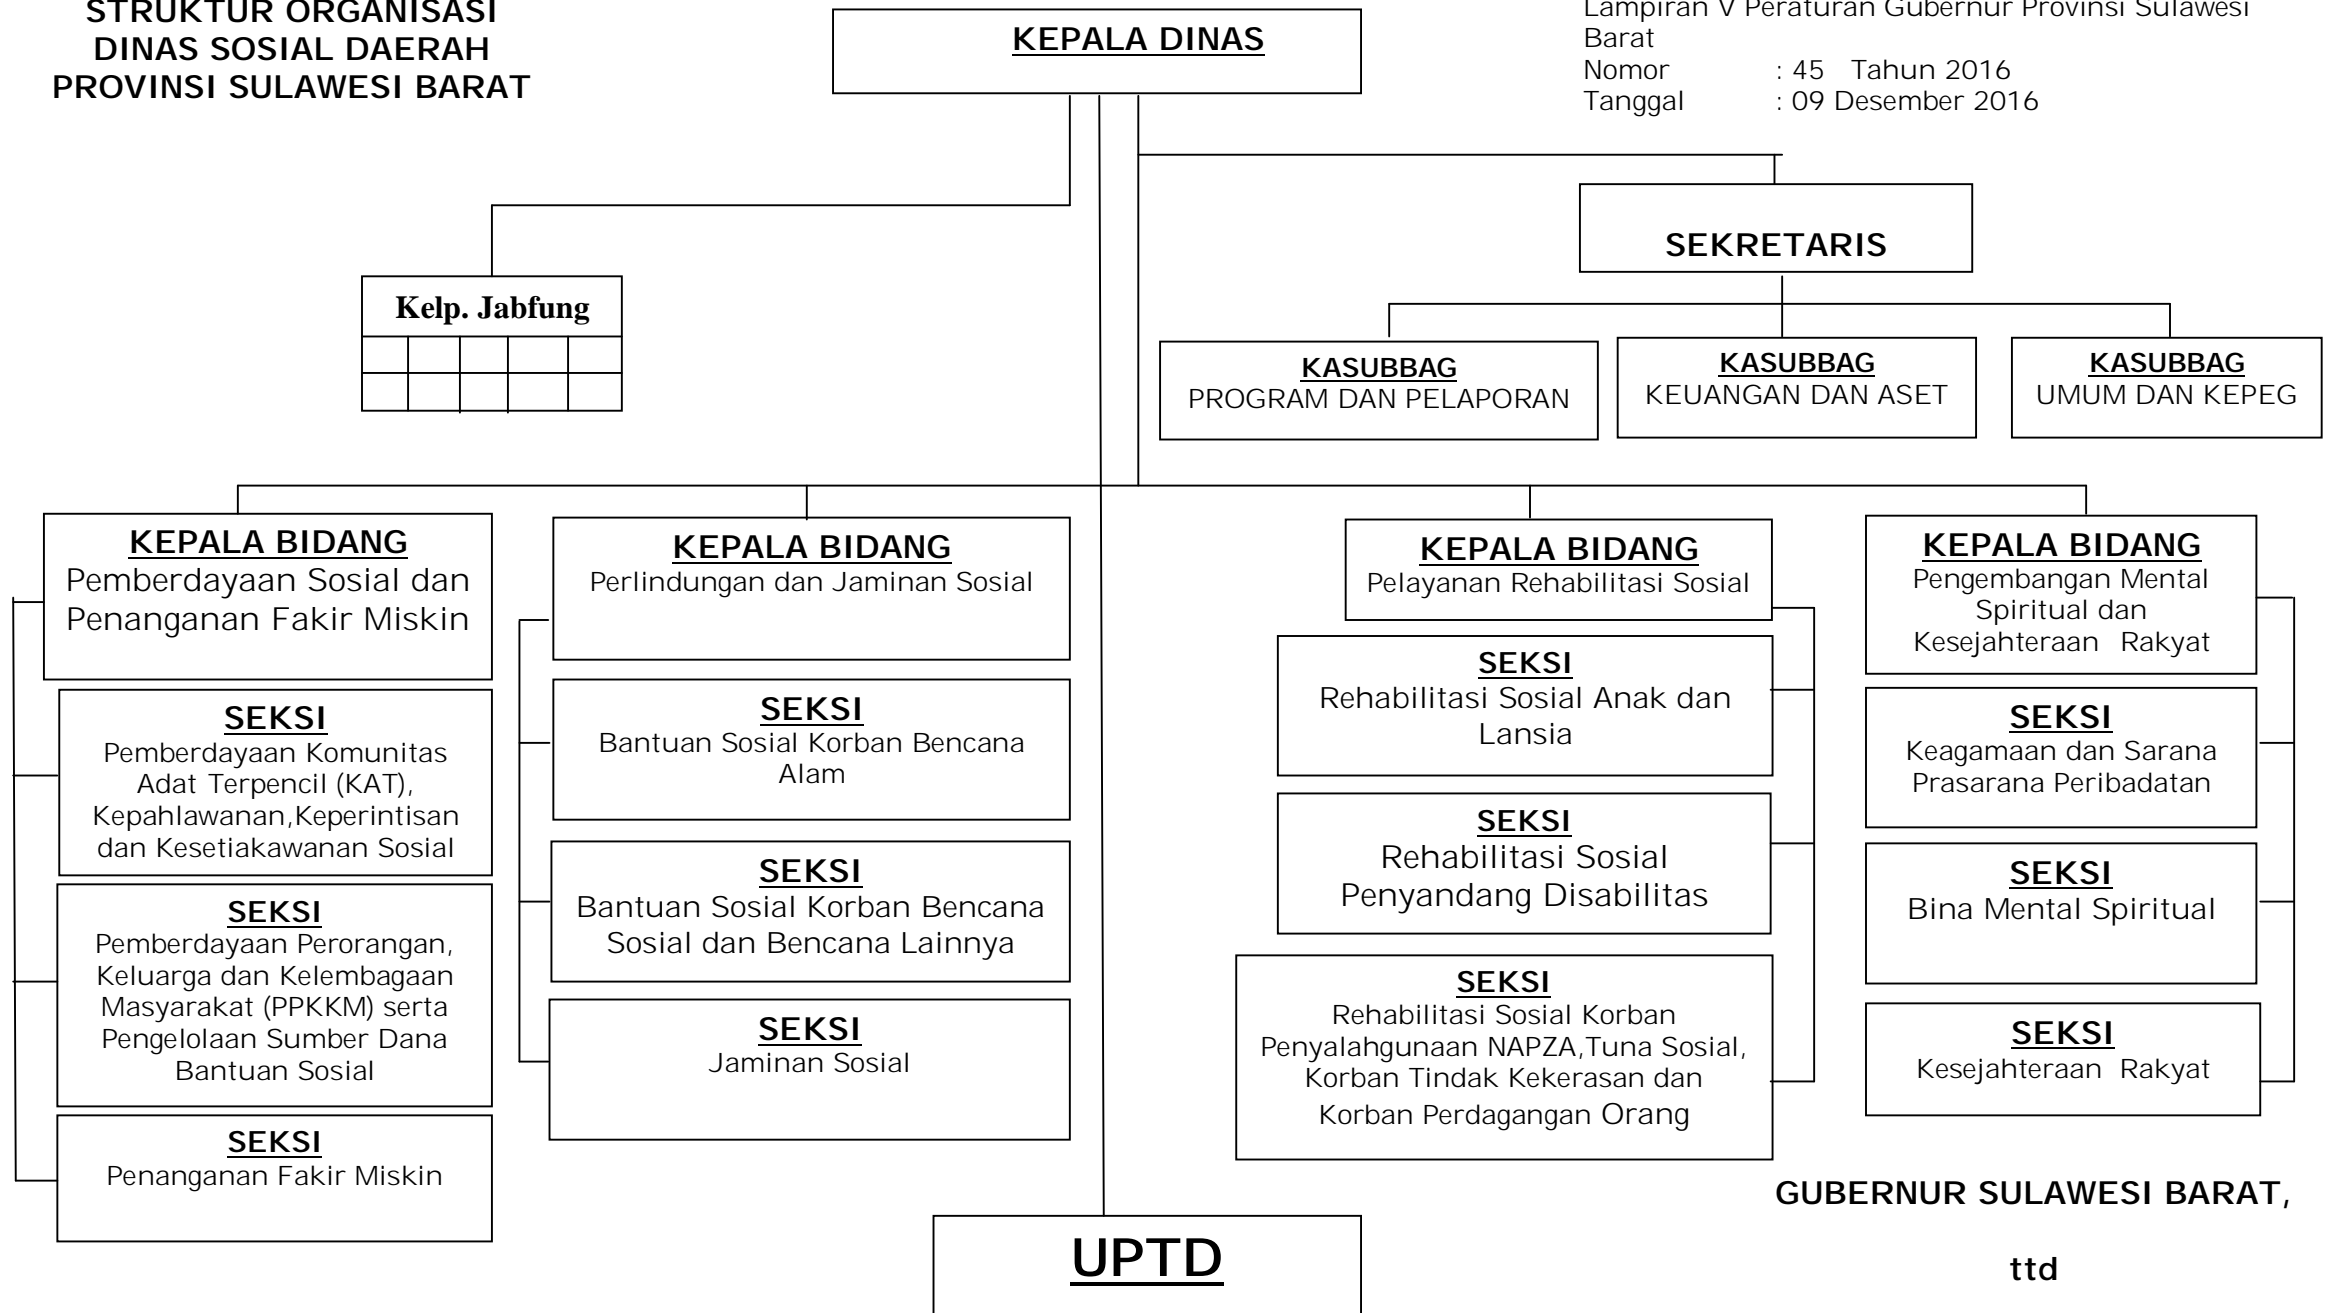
STRUKTUR ORGANISASI
DINAS SOSIAL DAERAH
PROVINSI SULAWESI BARAT

KEPALA DINAS

Lampiran V Peraturan Gubernur Provinsi Sulawesi Barat
Nomor : 45 Tahun 2016
Tanggal : 09 Desember 2016

SEKRETARIS

Kelp. Jabfung

KASUBBAG
PROGRAM DAN PELAPORAN

KASUBBAG
KEUANGAN DAN ASET

KASUBBAG
UMUM DAN KEPEG

KEPALA BIDANG
Pemberdayaan Sosial dan Penanganan Fakir Miskin

SEKSI
Pemberdayaan Komunitas Adat Terpencil (KAT), Kepahlawanan,Keperintisan dan Kesetiakawanan Sosial

SEKSI
Pemberdayaan Perorangan, Keluarga dan Kelembagaan Masyarakat (PPKKM) serta Pengelolaan Sumber Dana Bantuan Sosial

SEKSI
Penanganan Fakir Miskin

KEPALA BIDANG
Perlindungan dan Jaminan Sosial

SEKSI
Bantuan Sosial Korban Bencana Alam

SEKSI
Bantuan Sosial Korban Bencana Sosial dan Bencana Lainnya

SEKSI
Jaminan Sosial

KEPALA BIDANG
Pelayanan Rehabilitasi Sosial

SEKSI
Rehabilitasi Sosial Anak dan Lansia

SEKSI
Rehabilitasi Sosial Penyandang Disabilitas

SEKSI
Rehabilitasi Sosial Korban Penyalahgunaan NAPZA,Tuna Sosial, Korban Tindak Kekerasan dan Korban Perdagangan Orang

KEPALA BIDANG
Pengembangan Mental Spiritual dan Kesejahteraan Rakyat

SEKSI
Keagamaan dan Sarana Prasarana Peribadatan

SEKSI
Bina Mental Spiritual

SEKSI
Kesejahteraan Rakyat

UPTD

GUBERNUR SULAWESI BARAT,

ttd